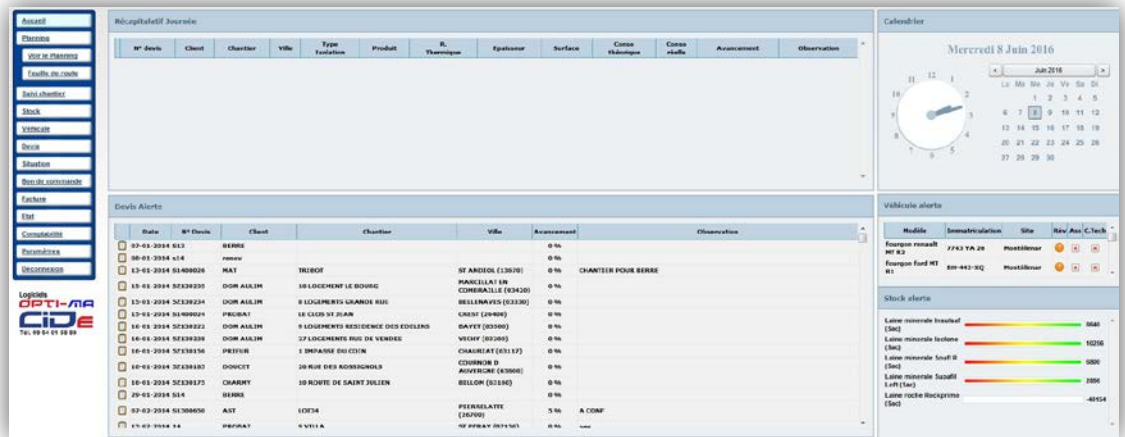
Accueil
Planning
Voir le Planning
Feuille de route
Suivi chantier
Stock
Véhicule
Devis
Situation
Bon de commande
Facture
Etat
Comptabilité
Paramètres
Deconnexion

Logiciels
OPTI-MA
CIDE
Tél. 09 64 01 08 89

Récapitulatif Journée

| N° devis | Client | Chantier | Ville | Type Isolation | Produit | R. Thermique | Epaisseur | Surface | Conso théorique | Conso réelle | Avancement | Observation |
|---|---|---|---|---|---|---|---|---|---|---|---|---|

Calendrier

Mercredi 8 Juin 2016

Juin 2016

| Lu | Ma | Me | Je | Ve | Sa | Di |
|---|---|---|---|---|---|---|
| | | 1 | 2 | 3 | 4 | 5 |
| 6 | 7 | 8 | 9 | 10 | 11 | 12 |
| 13 | 14 | 15 | 16 | 17 | 18 | 19 |
| 20 | 21 | 22 | 23 | 24 | 25 | 26 |
| 27 | 28 | 29 | 30 | | | |

Devis Alerte

| Date | N° Devis | Client | Chantier | Ville | Avancement | Observation |
|---|---|---|---|---|---|---|
| 07-01-2014 | S13 | BERRE | | | 0 % | |
| 08-01-2014 | s14 | renov | | | 0 % | |
| 13-01-2014 | S1400026 | MAT | TRIBOT | ST ANDIOL (13670) | 0 % | CHANTIER POUR BERRE |
| 15-01-2014 | SZ130235 | DOM AULIM | 10 LOGEMENT LE BOURG | MARCILLAT EN COMBRAILLE (03420) | 0 % | |
| 15-01-2014 | SZ130234 | DOM AULIM | 8 LOGEMENTS GRANDE RUE | BELLENAVES (03330) | 0 % | |
| 15-01-2014 | S1400024 | PROBAT | LE CLOS ST JEAN | CREST (26400) | 0 % | |
| 16-01-2014 | SZ130222 | DOM AULIM | 9 LOGEMENTS RESIDENCE DES ECOLIERS | BAYET (03500) | 0 % | |
| 16-01-2014 | SZ130228 | DOM AULIM | 27 LOGEMENTS RUE DE VENDEE | VICHY (03200) | 0 % | |
| 16-01-2014 | SZ130156 | PRIEUR | 1 IMPASSE DU COIN | CHAURIAT (63117) | 0 % | |
| 16-01-2014 | SZ130183 | DOUCET | 20 RUE DES ROSSIGNOLS | COURNON D AUVERGNE (63800) | 0 % | |
| 16-01-2014 | SZ130173 | CHARMY | 10 ROUTE DE SAINT JULIEN | BILLOM (63160) | 0 % | |
| 29-01-2014 | S14 | BERRE | | | 0 % | |
| 07-02-2014 | S1300650 | AST | LOT34 | PIERRELATTE (26700) | 5 % | A CONF |
| 17-02-2014 | 14 | PROBAT | 5 VILLA | ST PERAY (07130) | 0 % | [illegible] |

Véhicule alerte

| Modèle | Immatriculation | Site | Rév | Ass | C.Tech |
|---|---|---|---|---|---|
| fourgon renault MT R3 | 7743 YA 26 | Montélimar | | | |
| fourgon ford MT R1 | BM-443-XQ | Montélimar | | | |

Stock alerte

Laine minerale Insufaaf (Sac) 8640
Laine minerale Isolene (Sac) 10256
Laine minerale Snufl R (Sac) 5880
Laine minerale Supafil Loft (Sac) 2856
Laine roche Rockprimo (Sac) -40454